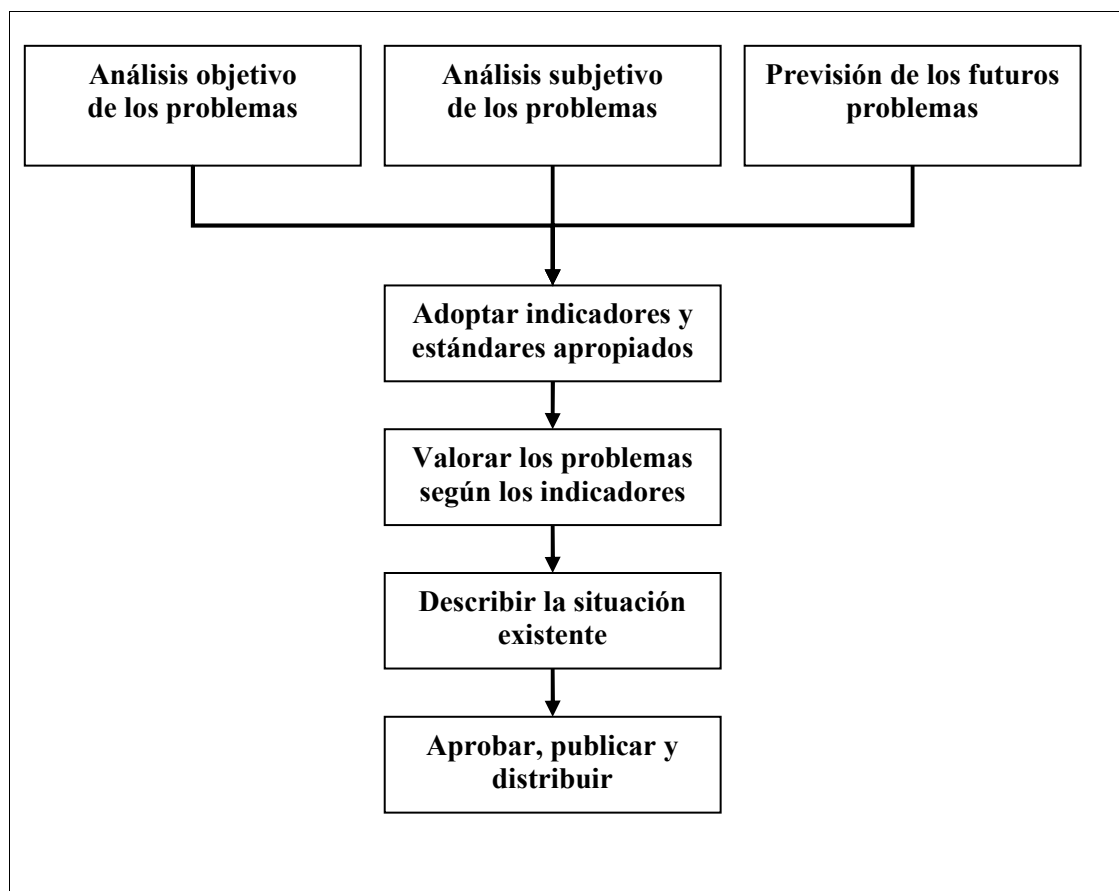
Análisis objetivo de los problemas

Análisis subjetivo de los problemas

Previsión de los futuros problemas

Adoptar indicadores y estándares apropiados

Valorar los problemas según los indicadores

Describir la situación existente

Aprobar, publicar y distribuir